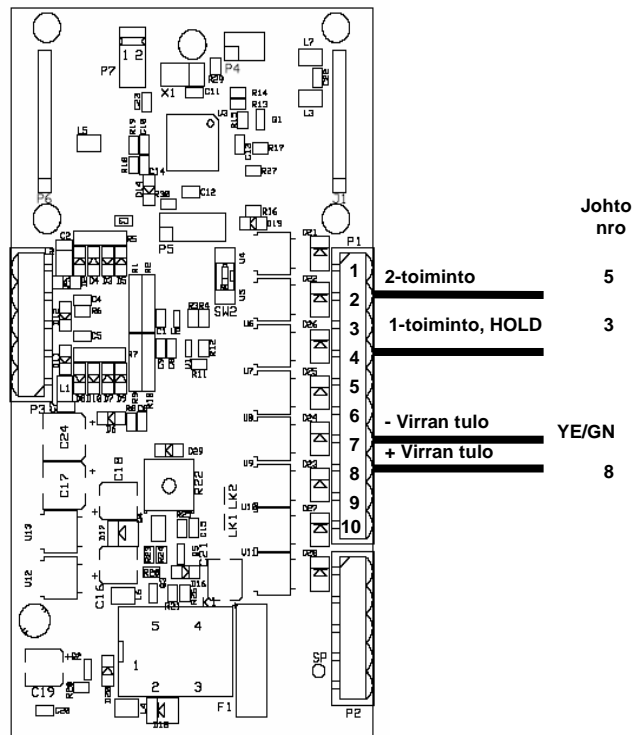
Johto nro

2-toiminto 5

1-toiminto, HOLD 3

- Virran tulo YE/GN

+ Virran tulo 8

P1
1
2
3
4
5
6
7
8
9
10

P7 1 2
P4
X1
L7
L5
L3
U3
R29 C11 R14 R13 R12 Q1
R19 C10 R16 C14 R17 R27
D14 R30 C12
P6
J1
P5
R16 D19
C2 R5
D21 D22 D26 D25 D24 D23 D27 D28
U4 U5 U6 U7 U8 U9 U10 U11
R1 R2
D4 D5
SW2
C4 R6 C5
C1 U2 R3 R4 R12 R11
R7
L1
P3
D6
C24
C17
C18
D29
R22
LK1 LK2
U13
U12
C16
D12
K1
5 4
1
2 3
F1
C19
D20
D18
L4
SP
P2